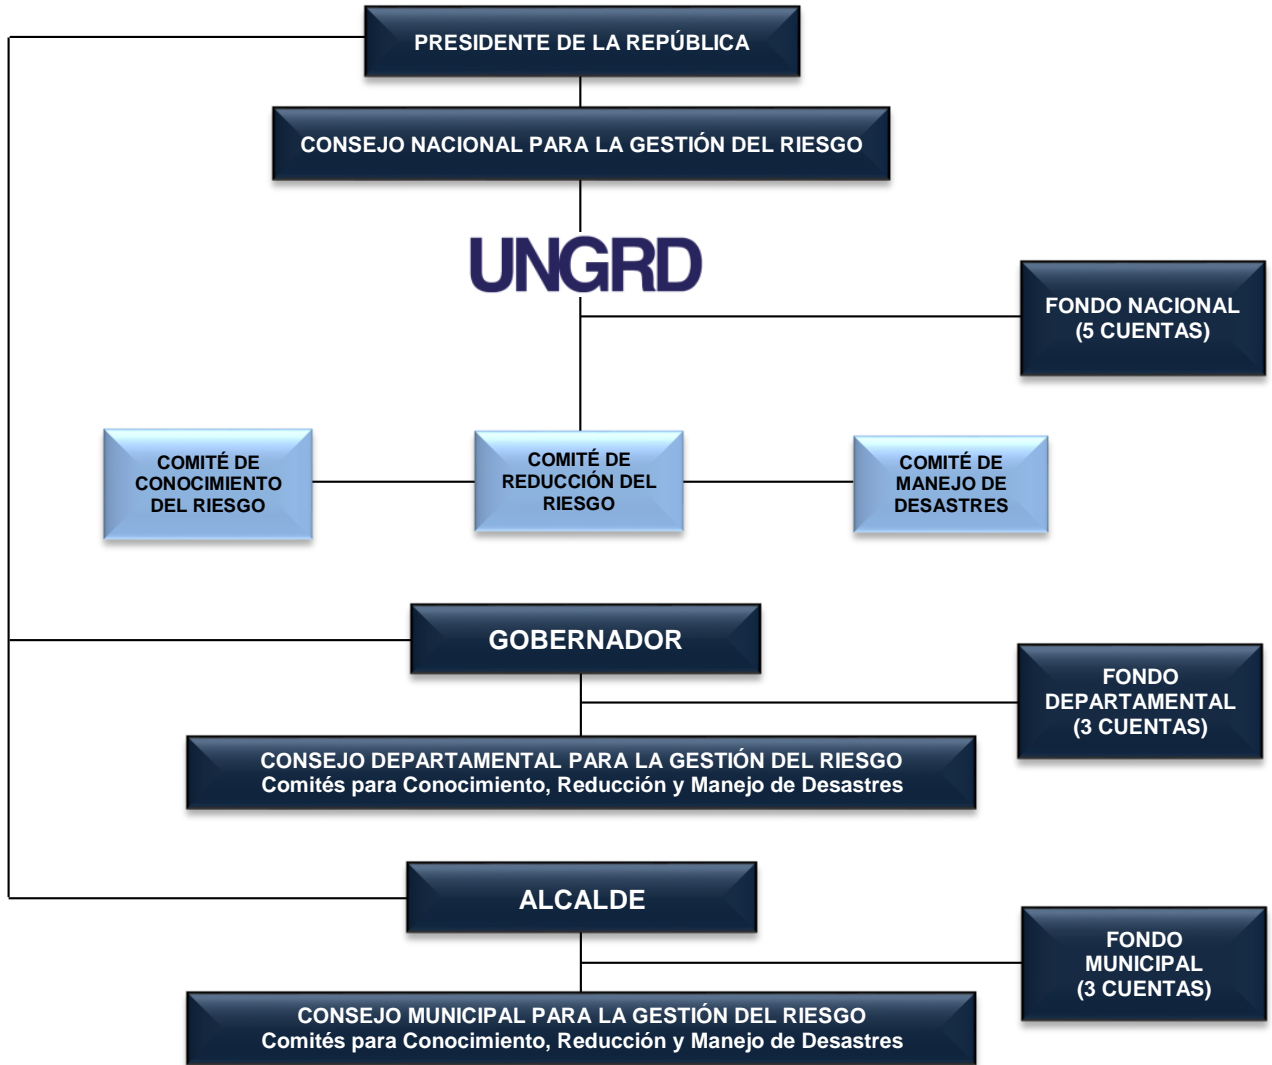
PRESIDENTE DE LA REPÚBLICA

CONSEJO NACIONAL PARA LA GESTIÓN DEL RIESGO

UNGRD

FONDO NACIONAL (5 CUENTAS)

COMITÉ DE CONOCIMIENTO DEL RIESGO

COMITÉ DE REDUCCIÓN DEL RIESGO

COMITÉ DE MANEJO DE DESASTRES

GOBERNADOR

FONDO DEPARTAMENTAL (3 CUENTAS)

CONSEJO DEPARTAMENTAL PARA LA GESTIÓN DEL RIESGO
Comités para Conocimiento, Reducción y Manejo de Desastres

ALCALDE

FONDO MUNICIPAL (3 CUENTAS)

CONSEJO MUNICIPAL PARA LA GESTIÓN DEL RIESGO
Comités para Conocimiento, Reducción y Manejo de Desastres